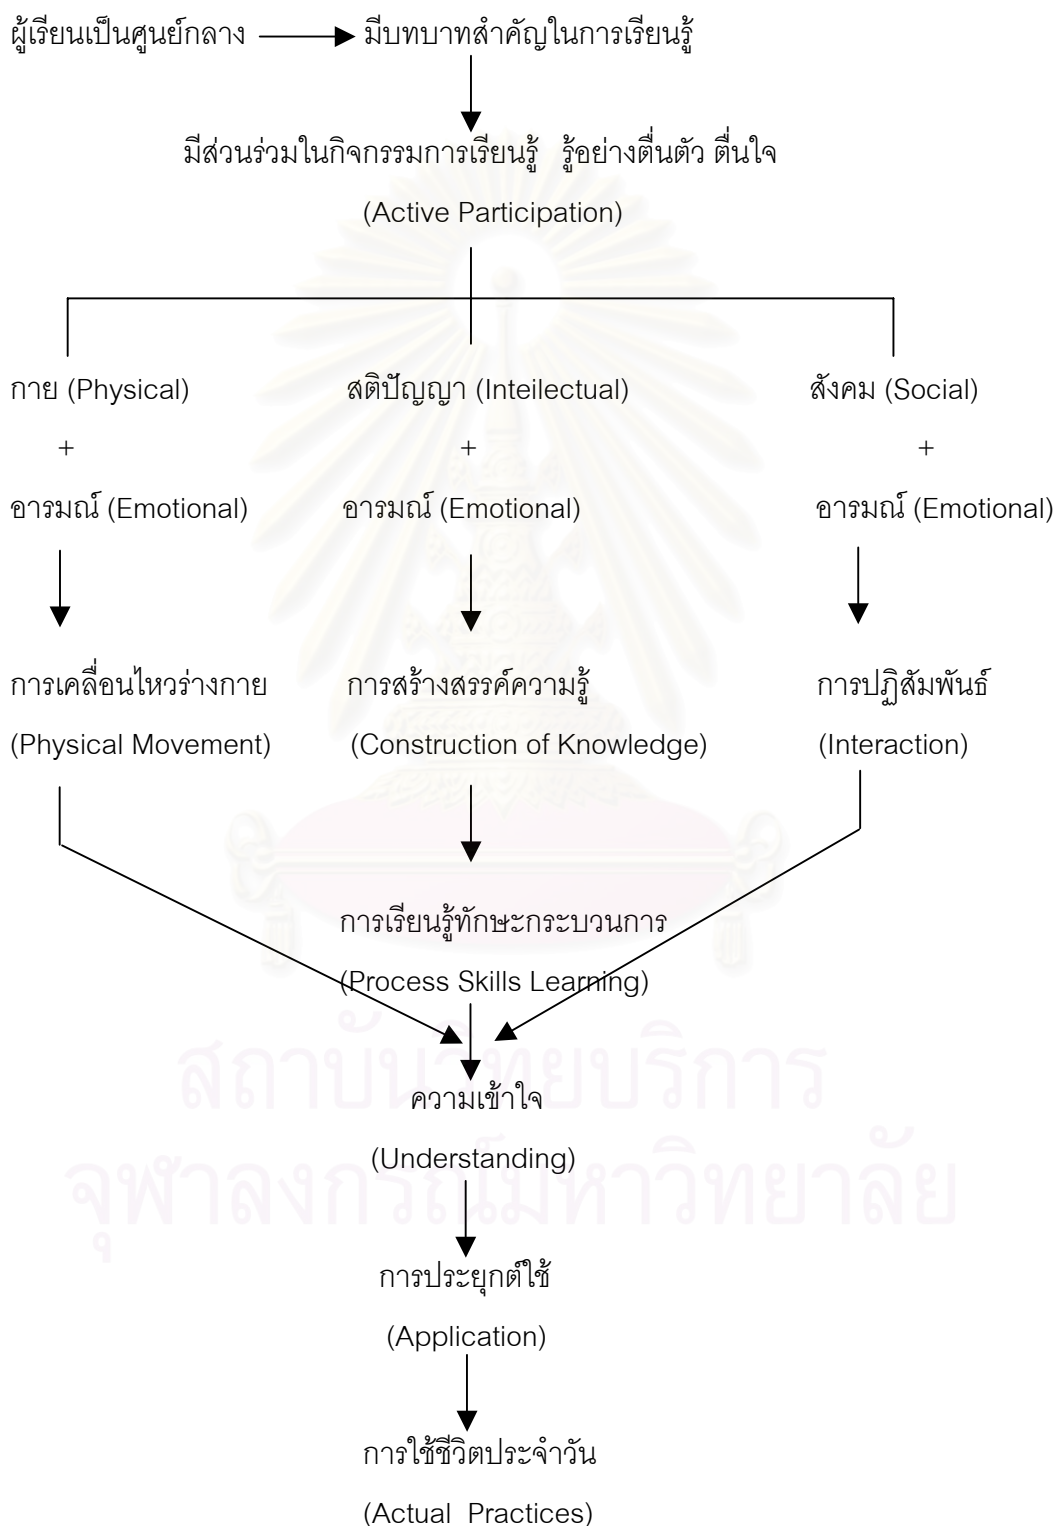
ผู้เรียนเป็นศูนย์กลาง มีบทบาทสำคัญในการเรียนรู้

มีส่วนร่วมในกิจกรรมการเรียนรู้ รู้อย่างตื่นตัว ตื่นใจ

(Active Participation)

กาย (Physical)
+
อารมณ์ (Emotional)

การเคลื่อนไหวร่างกาย
(Physical Movement)

สติปัญญา (Inteilectual)
+
อารมณ์ (Emotional)

การสร้างสรรค์ความรู้
(Construction of Knowledge)

สังคม (Social)
+
อารมณ์ (Emotional)

การปฏิสัมพันธ์
(Interaction)

การเรียนรู้ทักษะกระบวนการ
(Process Skills Learning)

ความเข้าใจ
(Understanding)

การประยุกต์ใช้
(Application)

การใช้ชีวิตประจำวัน
(Actual Practices)

สถาบันวิทยบริการ
จุฬาลงกรณ์มหาวิทยาลัย